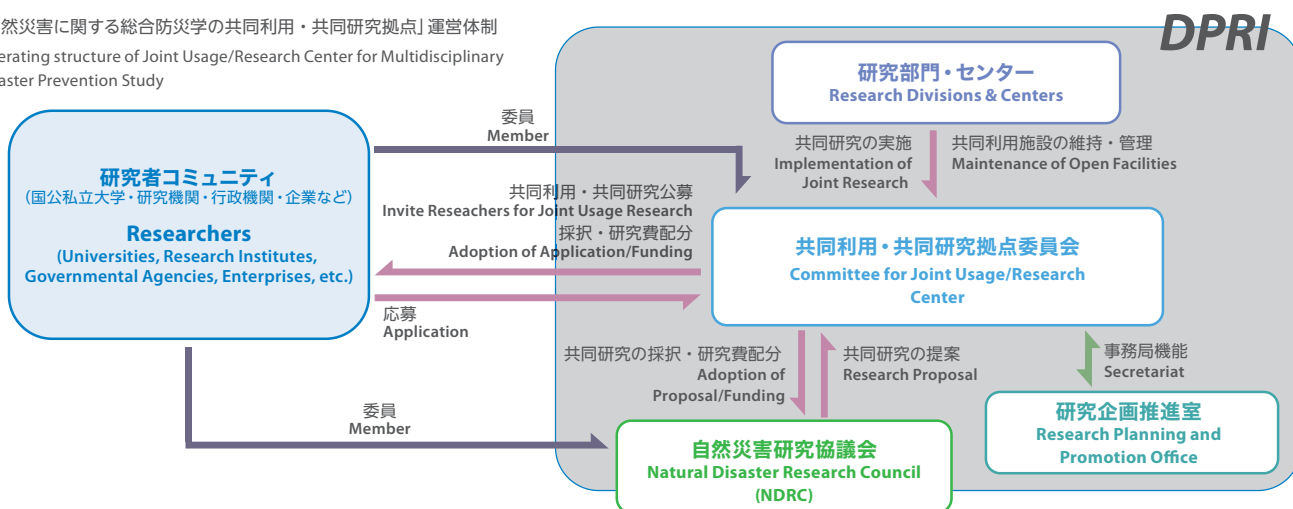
然災害に関する総合防災学の共同利用・共同研究拠点」運営体制
erating structure of Joint Usage/Research Center for Multidisciplinary aster Prevention Study

DPRI

研究部門・センター
Research Divisions & Centers

研究者コミュニティ
（国公私立大学・研究機関・行政機関・企業など）
Researchers
(Universities, Research Institutes, Governmental Agencies, Enterprises, etc.)

委員
Member

共同研究の実施
Implementation of Joint Research

共同利用施設の維持・管理
Maintenance of Open Facilities

共同利用・共同研究公募
Invite Reseachers for Joint Usage Research
採択・研究費配分
Adoption of Application/Funding

共同利用・共同研究拠点委員会
Committee for Joint Usage/Research Center

応募
Application

共同研究の採択・研究費配分
Adoption of Proposal/Funding

共同研究の提案
Research Proposal

事務局機能
Secretariat

研究企画推進室
Research Planning and Promotion Office

委員
Member

自然災害研究協議会
Natural Disaster Research Council (NDRC)